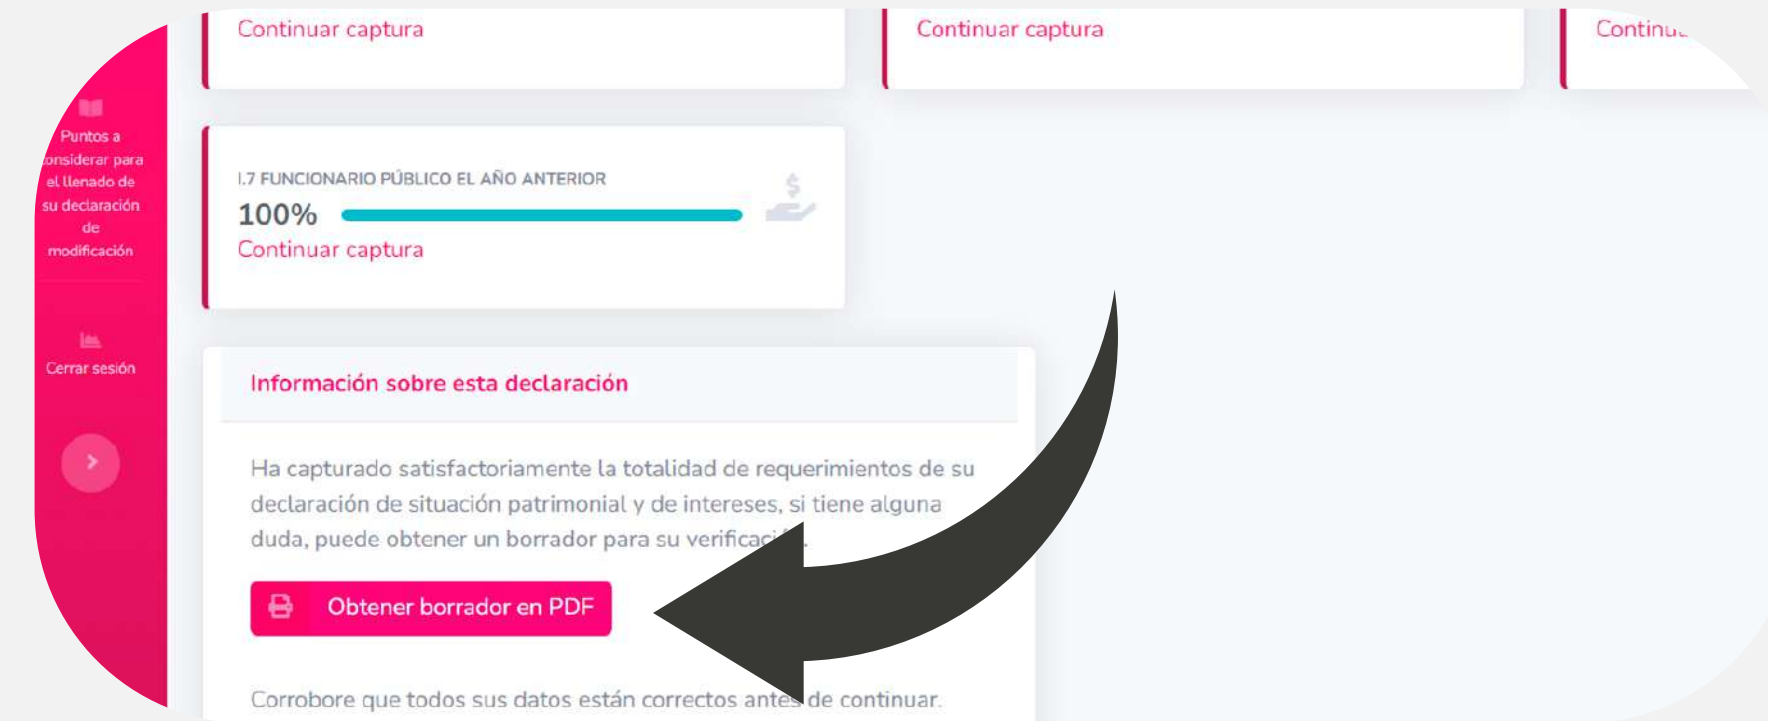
Puntos a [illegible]onsiderar para el llenado de su declaración de modificación

Cerrar sesión

Continuar captura

Continuar captura

Continu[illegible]

I.7 FUNCIONARIO PÚBLICO EL AÑO ANTERIOR

100%

Continuar captura

Información sobre esta declaración

Ha capturado satisfactoriamente la totalidad de requerimientos de su declaración de situación patrimonial y de intereses, si tiene alguna duda, puede obtener un borrador para su verificac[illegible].

Obtener borrador en PDF

Corrobore que todos sus datos están correctos ante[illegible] de continuar.